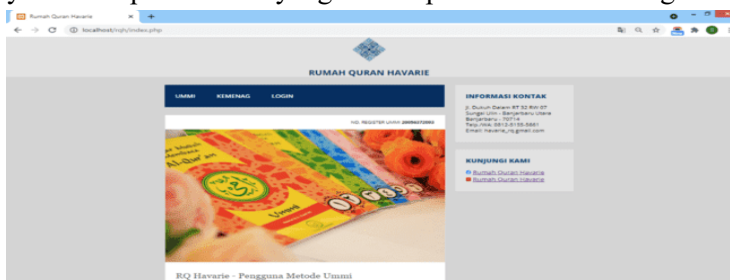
Rumah Quran Havarie

localhost/rqh/index.php

RUMAH QURAN HAVARIE

UMMI KEMENAG LOGIN

NO. REGISTER UMMI: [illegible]

INFORMASI KONTAK

Jl. Guntung Dalam RT 32 RW 07 Sungai Ulin - Banjarbaru Utara Banjarbaru - 70714 Telp./Hp: 0812-5155-5881 Email: havarie_rq.gmail.com

KUNJUNGI KAMI

Rumah Quran Havarie
Rumah Quran Havarie

RQ Havarie - Pengguna Metode Ummi